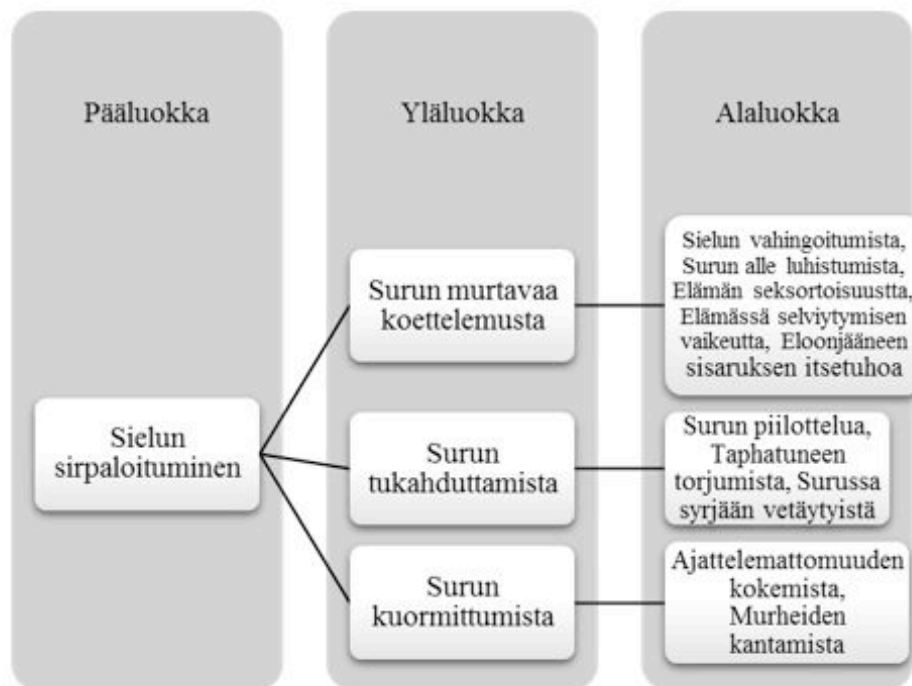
Pääluokka

Yläluokka

Alaluokka

Sielun sirpaloituminen

Surun murtavaa koettelemusta

Sielun vahingoitumista, Surun alle luhistumista, Elämän seksortoisuustta, Elämässä selviytymisen vaikeutta, Eloonjääneen sisaruksen itsetuhoa

Surun tukahduttamista

Surun piilottelua, Taphatuneen torjumista, Surussa syrjään vetäytyistä

Surun kuormittumista

Ajattelemattomuuden kokemista, Murheiden kantamista